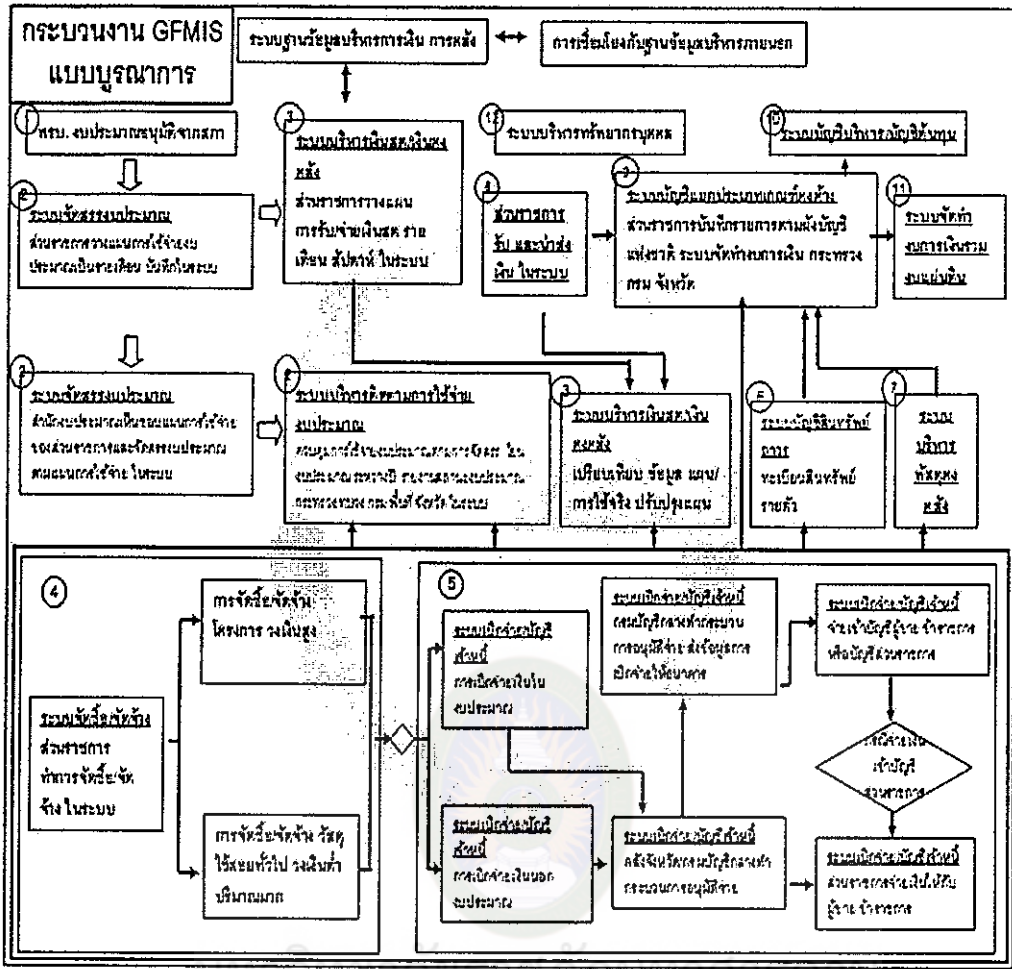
กระบวนงาน GFMIS แบบบูรณาการ

ระบบฐานข้อมูลบริหารการเงิน การคลัง

การเชื่อมโยงกับฐานข้อมูลบริหารภายนอก

1 พรบ. งบประมาณอนุมัติจากสภา

2 ระบบจัดสรรงบประมาณ ส่วนราชการวางแผนการใช้จ่ายงบประมาณเป็นรายเดือน บันทึกในระบบ

3 ระบบบริหารเงินสดเงินคงคลัง ส่วนราชการวางแผนการรับจ่ายเงินสด รายเดือน สัปดาห์ ในระบบ

12 ระบบบริหารทรัพยากรบุคคล

4 ส่วนราชการ รับ และนำส่งเงิน ในระบบ

9 ระบบบัญชีแยกประเภททั่วไป ส่วนราชการบันทึกรายการตามผังบัญชีแห่งชาติ ระบบจัดทำงบการเงิน กระทรวง กรม จังหวัด

10 ระบบบัญชีบริหารบัญชีต้นทุน

11 ระบบจัดทำงบการเงินรวมแผ่นดิน

2 ระบบจัดสรรงบประมาณ สำนักงบประมาณเห็นชอบแผนการใช้จ่ายของส่วนราชการและจัดสรรงบประมาณตามแผนการใช้จ่าย ในระบบ

6 ระบบบริหารติดตามการใช้จ่ายงบประมาณ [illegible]

3 ระบบบริหารเงินสดเงินคงคลัง เปรียบเทียบ ข้อมูล แผน/การใช้จริง ปรับปรุงแผน

8 ระบบบัญชีสินทรัพย์ถาวร ทะเบียนสินทรัพย์รายตัว

7 ระบบบริหารหนี้สาธารณะคงคลัง

4

การจัดซื้อจัดจ้าง โครงการ วงเงินสูง

ระบบจัดซื้อจัดจ้าง ส่วนราชการทำการจัดซื้อจัดจ้าง ในระบบ

การจัดซื้อจัดจ้าง วัสดุใช้สอยทั่วไป วงเงินต่ำ ปริมาณมาก

5

ระบบเบิกจ่ายบัญชีเจ้าหนี้ การเบิกจ่ายเงินในงบประมาณ

ระบบเบิกจ่ายบัญชีเจ้าหนี้ การเบิกจ่ายเงินนอกงบประมาณ

ระบบเบิกจ่ายบัญชีเจ้าหนี้ กรมบัญชีกลางทำกระบวนการอนุมัติจ่าย ส่งข้อมูลการเบิกจ่ายให้ธนาคาร

ระบบเบิกจ่ายบัญชีเจ้าหนี้ หลังจากกรมบัญชีกลางทำกระบวนการอนุมัติจ่าย

ระบบเบิกจ่ายบัญชีเจ้าหนี้ จ่ายเข้าบัญชีผู้ขาย ข้าราชการ หรือบัญชีส่วนราชการ

เบิกจ่ายเงินเข้าบัญชีส่วนราชการ

ระบบเบิกจ่ายบัญชีเจ้าหนี้ ส่วนราชการจ่ายเงินให้กับผู้ขาย ข้าราชการ